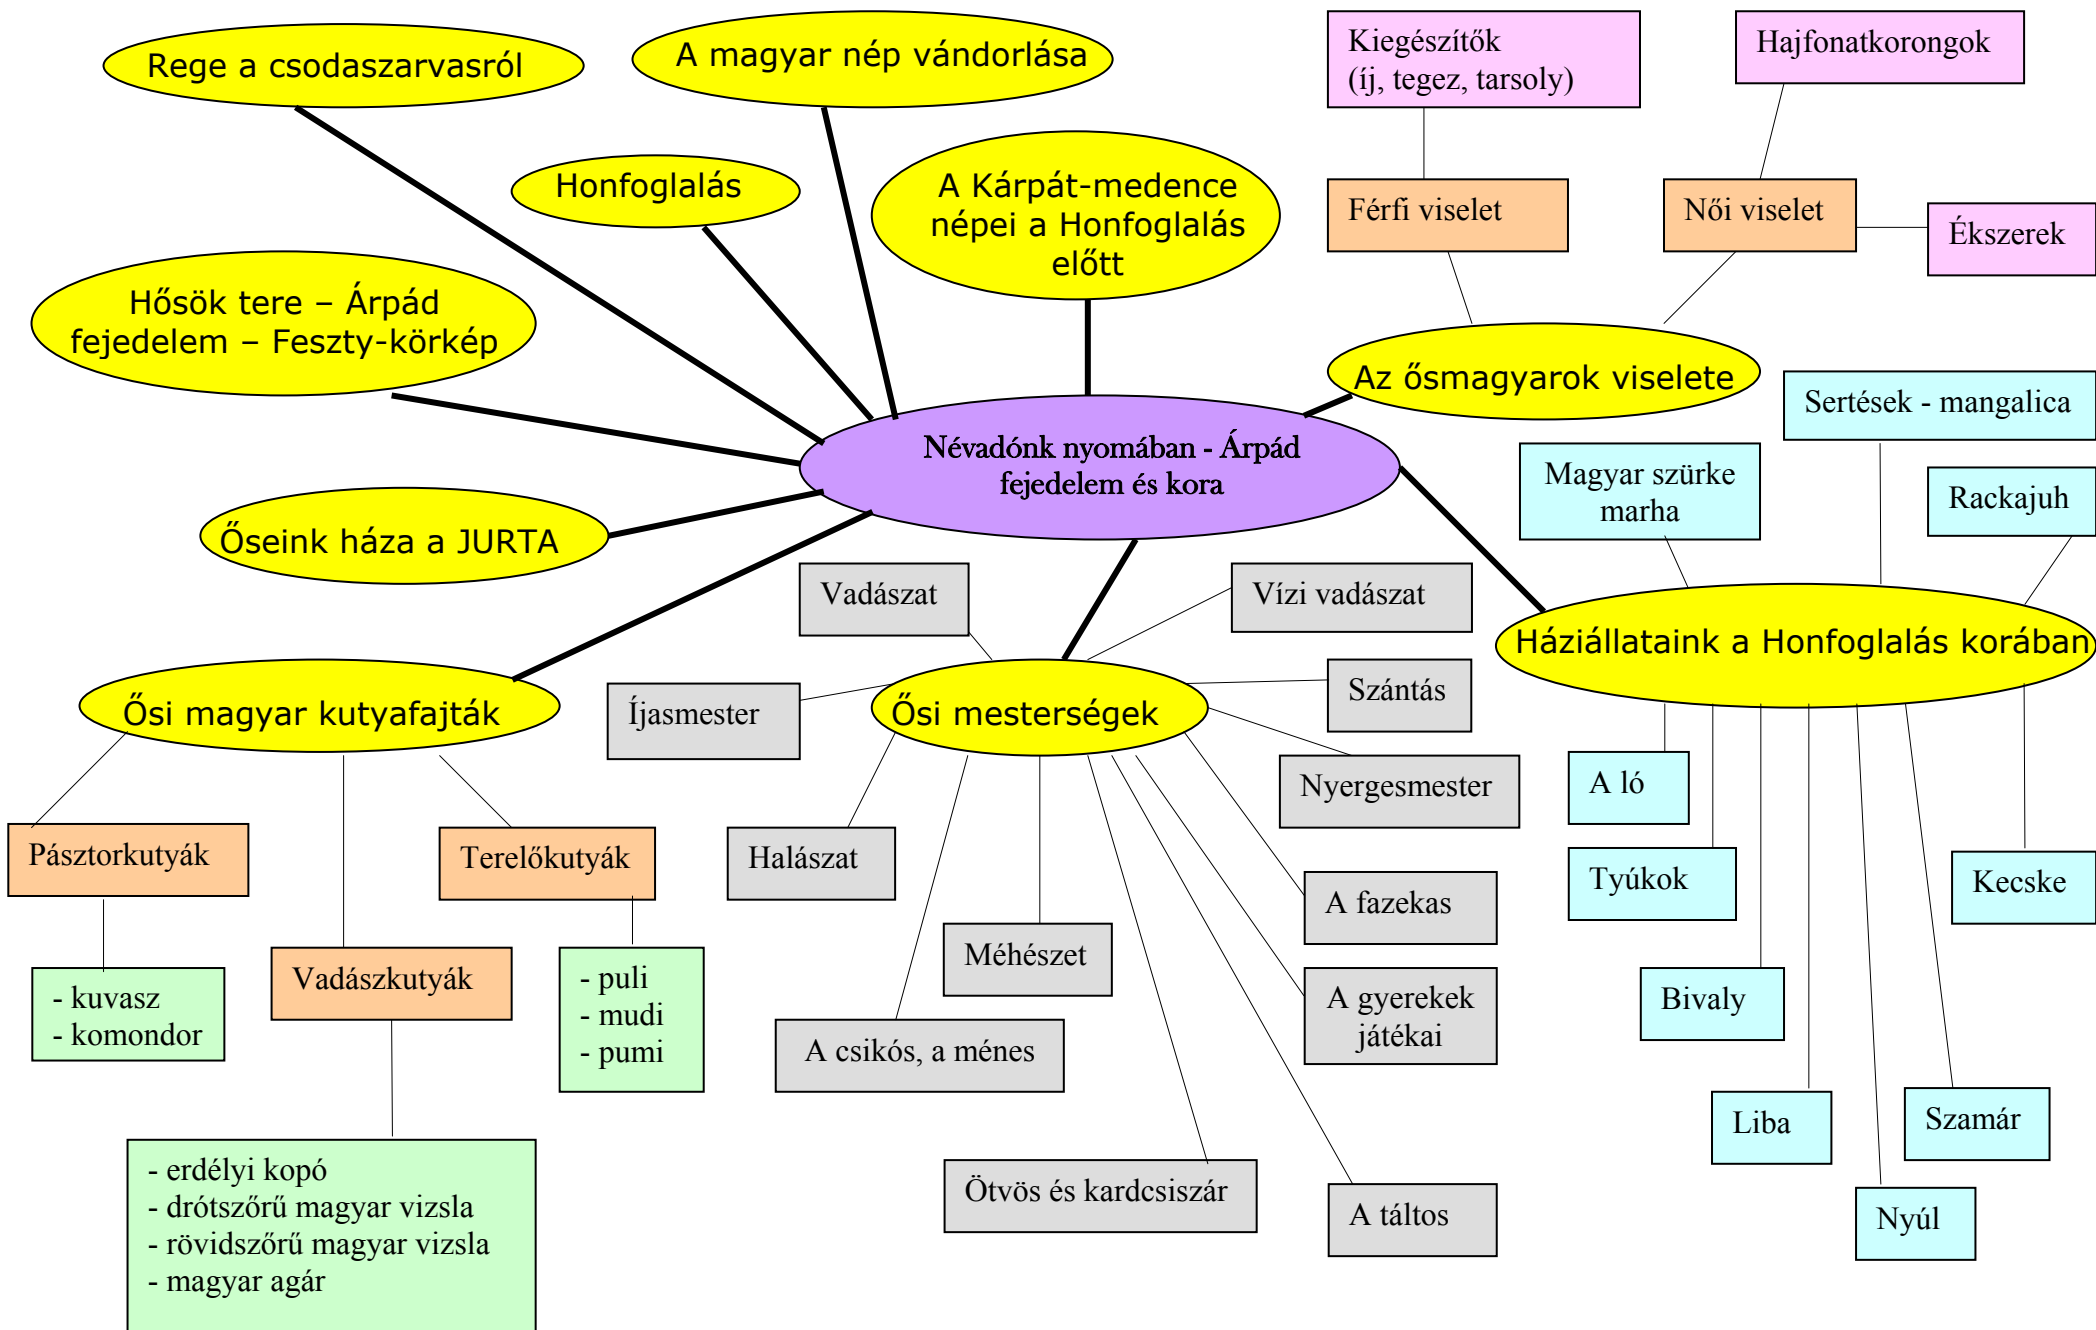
Rege a csodaszarvasról

A magyar nép vándorlása

Kiegészítők
(íj, tegez, tarsoly)

Hajfonatkorongok

Honfoglalás

A Kárpát-medence népei a Honfoglalás előtt

Férfi viselet

Női viselet

Ékszerek

Hősök tere – Árpád fejedelem – Feszty-körkép

Az ősmagyarok viselete

Sertések - mangalica

Névadónk nyomában - Árpád fejedelem és kora

Magyar szürke marha

Rackajuh

Őseink háza a JURTA

Vadászat

Vízi vadászat

Háziállataink a Honfoglalás korában

Íjasmester

Szántás

Ősi magyar kutyafajták

Ősi mesterségek

Nyergesmester

A ló

Pásztorkutyák

Terelőkutyák

Halászat

Tyúkok

Kecske

A fazekas

Méhészet

- kuvasz
- komondor

Vadászkutyák

- puli
- mudi
- pumi

A gyerekek játékai

Bivaly

A csikós, a ménes

Liba

Szamár

- erdélyi kopó
- drótszőrű magyar vizsla
- rövidszőrű magyar vizsla
- magyar agár

Ötvös és kardcsiszár

A táltos

Nyúl